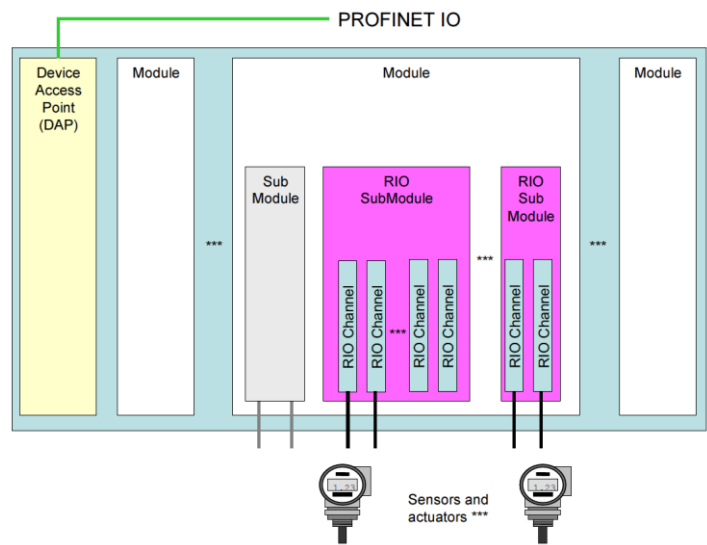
PROFINET IO

Device Access Point (DAP)

Module

***

Module

Sub Module

RIO SubModule

RIO Channel

RIO Channel

***

RIO Channel

RIO Channel

***

RIO Sub Module

RIO Channel

RIO Channel

***

Module

1.23

Sensors and actuators ***

1.23